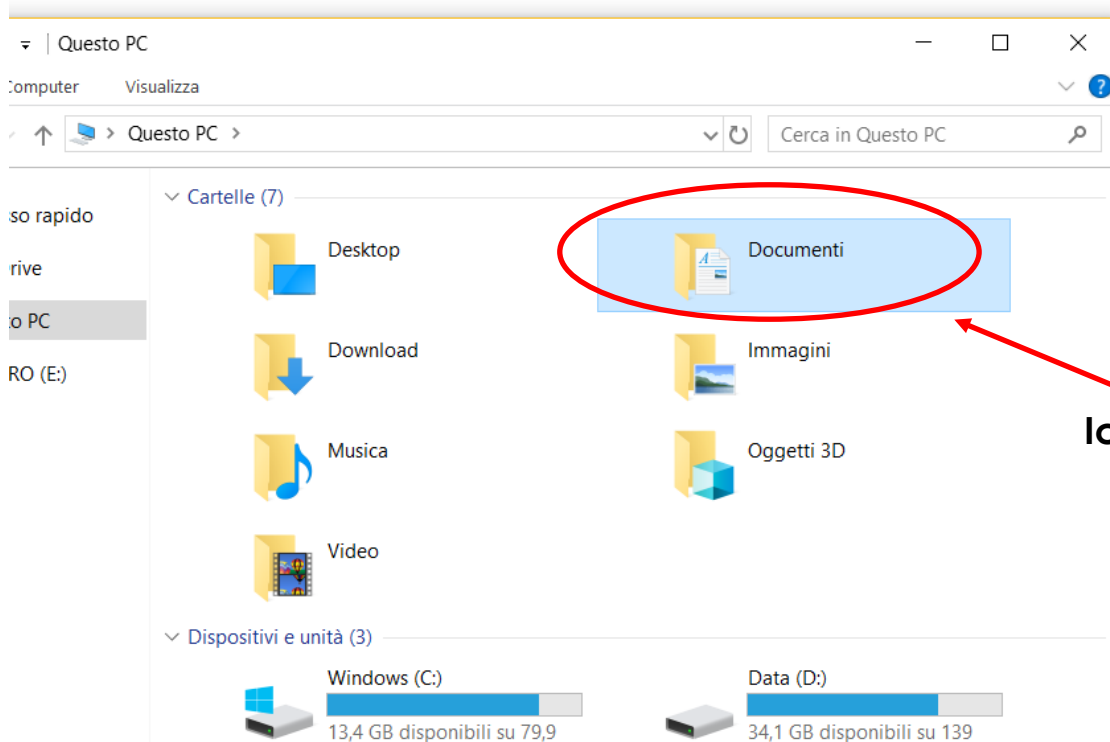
Questo PC

Computer Visualizza

Questo PC

Cerca in Questo PC

sso rapido

rive

to PC

RO (E:)

Cartelle (7)

Desktop

Documenti

Download

Immagini

Musica

Oggetti 3D

Video

Dispositivi e unità (3)

Windows (C:)

13,4 GB disponibili su 79,9

Data (D:)

34,1 GB disponibili su 139

Io